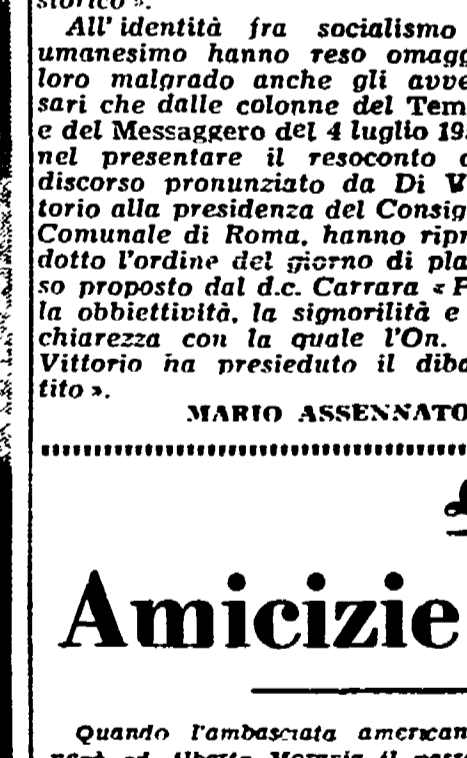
storico ».

All' identità fra socialismo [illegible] umanesimo hanno reso omagg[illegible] loro malgrado anche gli avve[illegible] sari che dalle colonne del Tem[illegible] e del Messaggero del 4 luglio 19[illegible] nel presentare il resoconto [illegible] discorso pronunziato da Di V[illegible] torio alla presidenza del Consig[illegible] Comunale di Roma, hanno ripr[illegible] dotto l'ordine del giorno di pla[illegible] so proposto dal d.c. Carrara « F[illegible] la obbiettività, la signorilità e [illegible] chiarezza con la quale l'On. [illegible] Vittorio ha presieduto il diba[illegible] tito ».

MARIO ASSENNATO

Amicizie

Quando l'ambasciata american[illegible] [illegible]